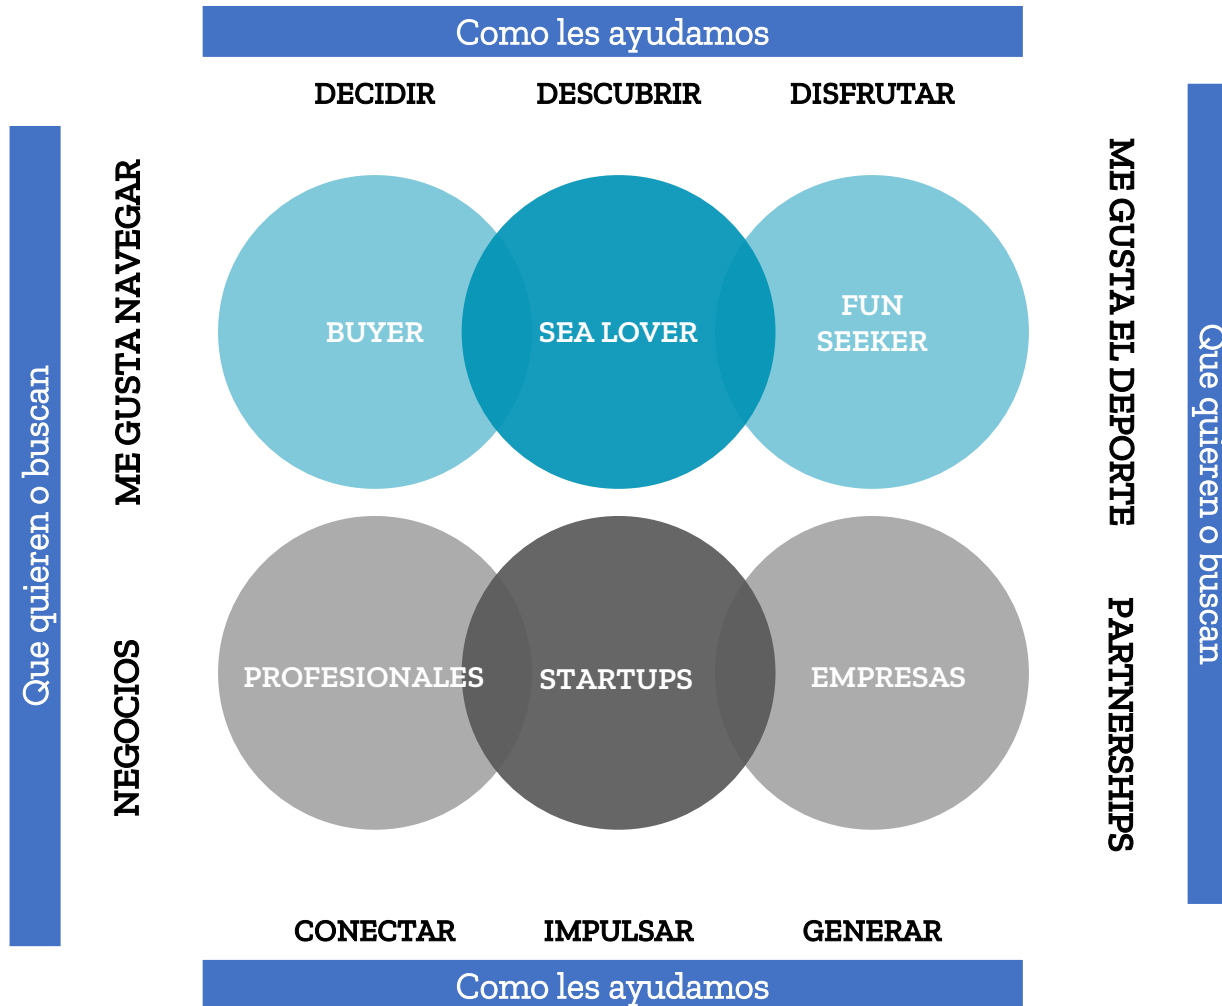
Como les ayudamos

DECIDIR DESCUBRIR DISFRUTAR

Que quieren o buscan

ME GUSTA NAVEGAR

BUYER

SEA LOVER

FUN SEEKER

ME GUSTA EL DEPORTE

Que quieren o buscan

NEGOCIOS

PROFESIONALES

STARTUPS

EMPRESAS

PARTNERSHIPS

CONECTAR IMPULSAR GENERAR

Como les ayudamos